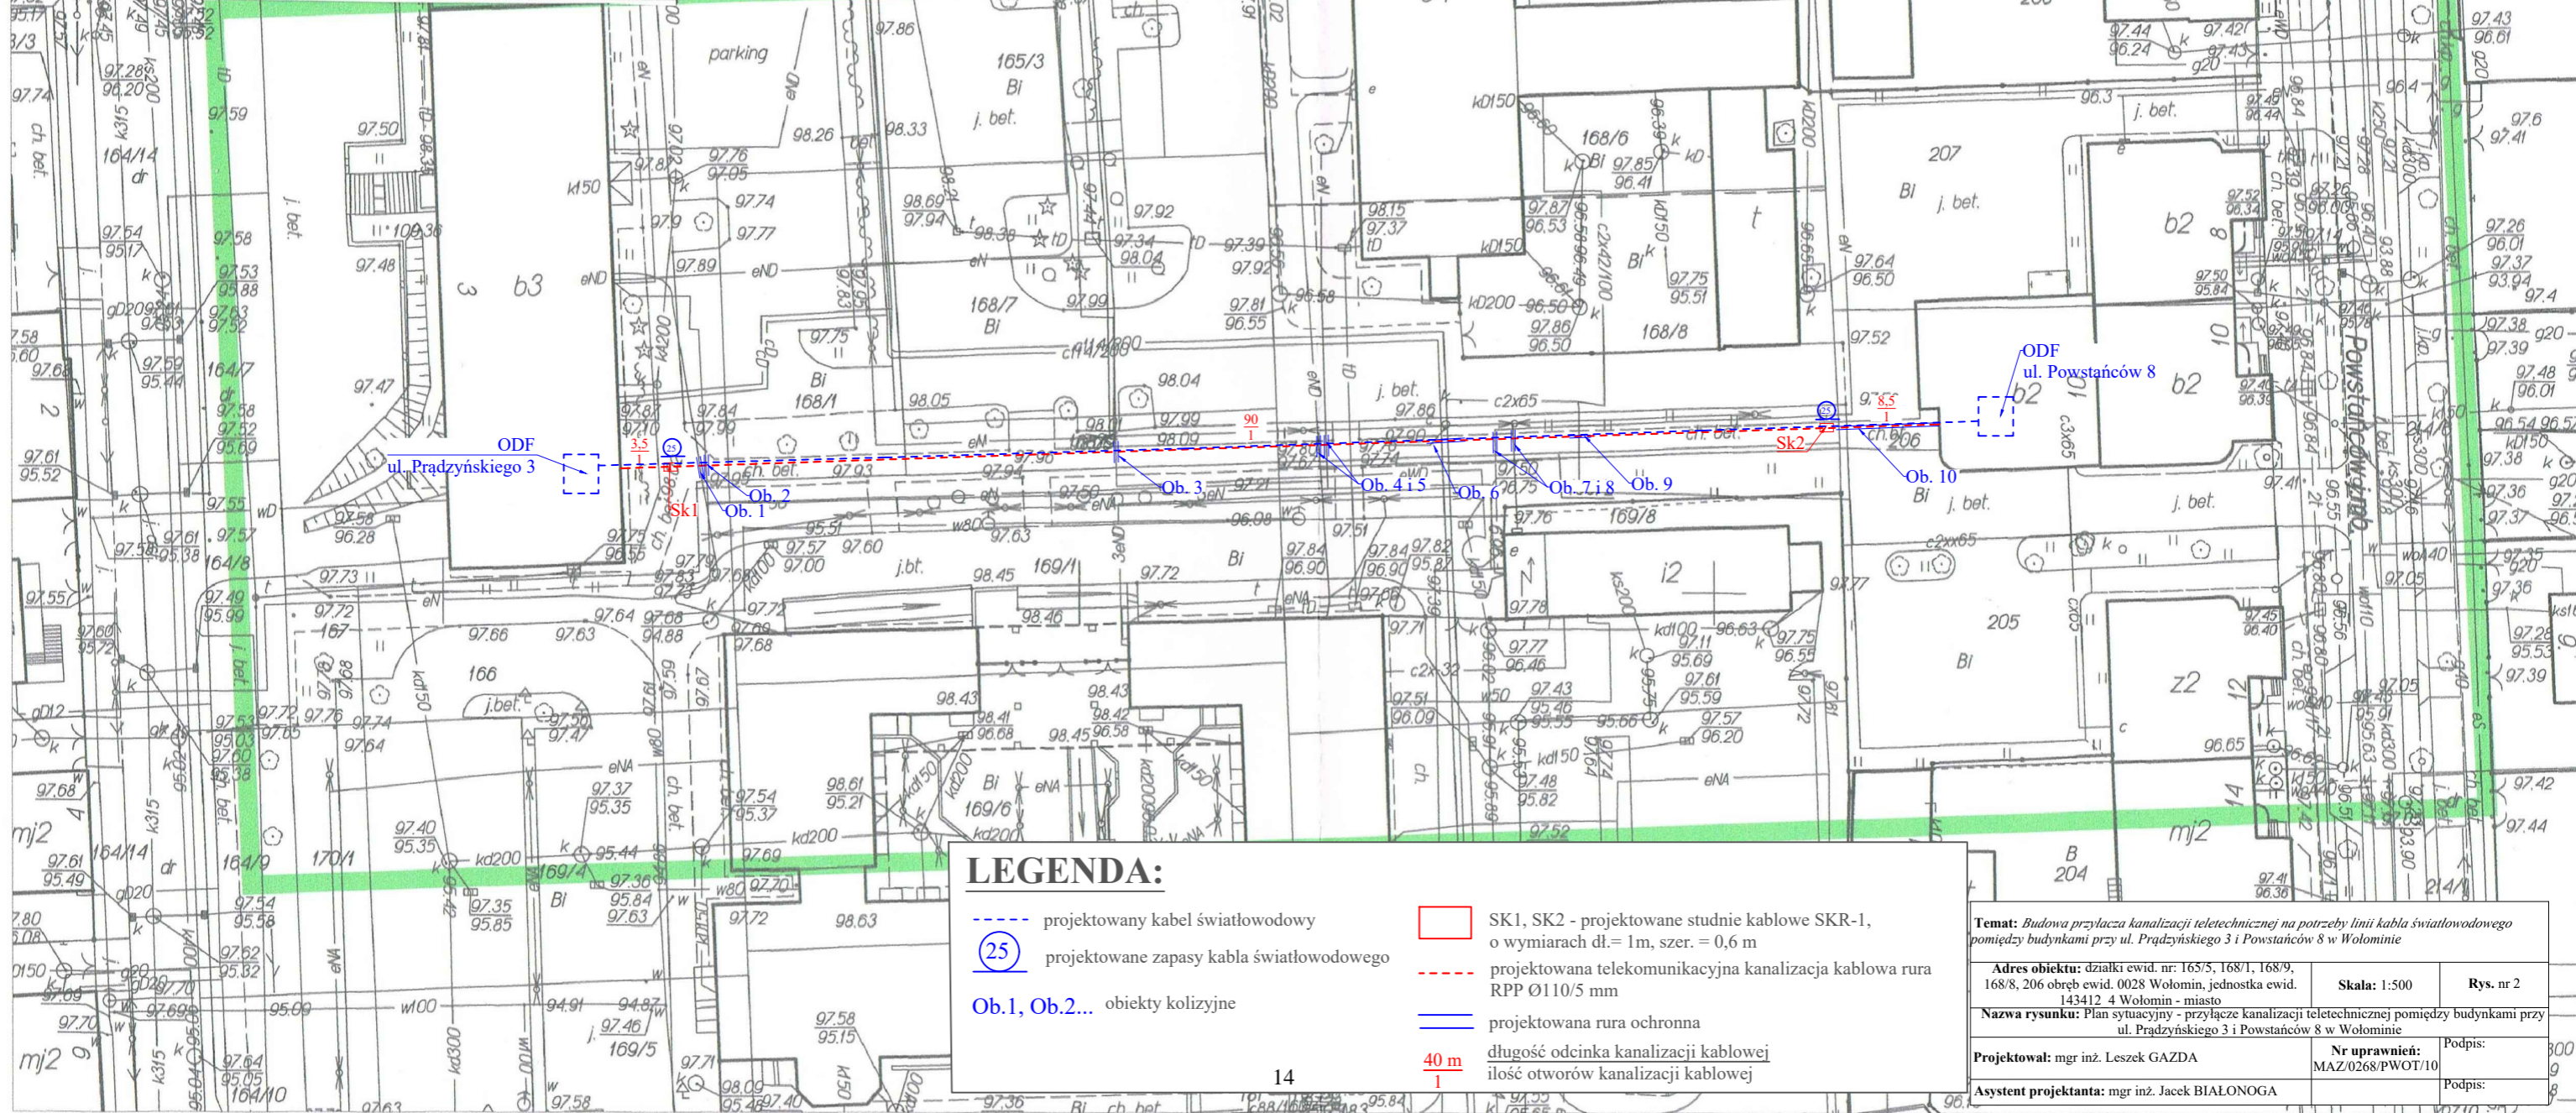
ODF
ul. Prądzyńskiego 3

ODF
ul. Powstańców 8

$\frac{3.5}{1}$
$\frac{90}{1}$
$\frac{8.5}{1}$

25
25

Sk1
Sk2

Ob. 1
Ob. 2
Ob. 3
Ob. 4 i 5
Ob. 6
Ob. 7 i 8
Ob. 9
Ob. 10

parking
165/3
168/7
168/1
168/6
168/8
164/14
164/7
164/8
164/9
166
169/1
169/6
169/4
169/5
169/8
170/1
207
205
204
b3
b2
i2
z2
mj2
Powstańców
j. bet.
ch. bet.
Bi

LEGENDA:

projektowany kabel światłowodowy

25 projektowane zapasy kabla światłowodowego

Ob.1, Ob.2... obiekty kolizyjne

SK1, SK2 - projektowane studnie kablowe SKR-1, o wymiarach dł.= 1m, szer. = 0,6 m

projektowana telekomunikacyjna kanalizacja kablowa rura RPP Ø110/5 mm

projektowana rura ochronna

$\frac{40 \text{ m}}{1}$ długość odcinka kanalizacji kablowej
ilość otworów kanalizacji kablowej

14

Temat: Budowa przyłącza kanalizacji teletechnicznej na potrzeby linii kabla światłowodowego pomiędzy budynkami przy ul. Prądzyńskiego 3 i Powstańców 8 w Wołominie

Adres obiektu: działki ewid. nr: 165/5, 168/1, 168/9, 168/8, 206 obręb ewid. 0028 Wołomin, jednostka ewid. 143412_4 Wołomin - miasto

Skala: 1:500

Rys. nr 2

Nazwa rysunku: Plan sytuacyjny - przyłącze kanalizacji teletechnicznej pomiędzy budynkami przy ul. Prądzyńskiego 3 i Powstańców 8 w Wołominie

Projektował: mgr inż. Leszek GAZDA

Nr uprawnień: MAZ/0268/PWOT/10

Podpis:

Asystent projektanta: mgr inż. Jacek BIAŁONOGA

Podpis: